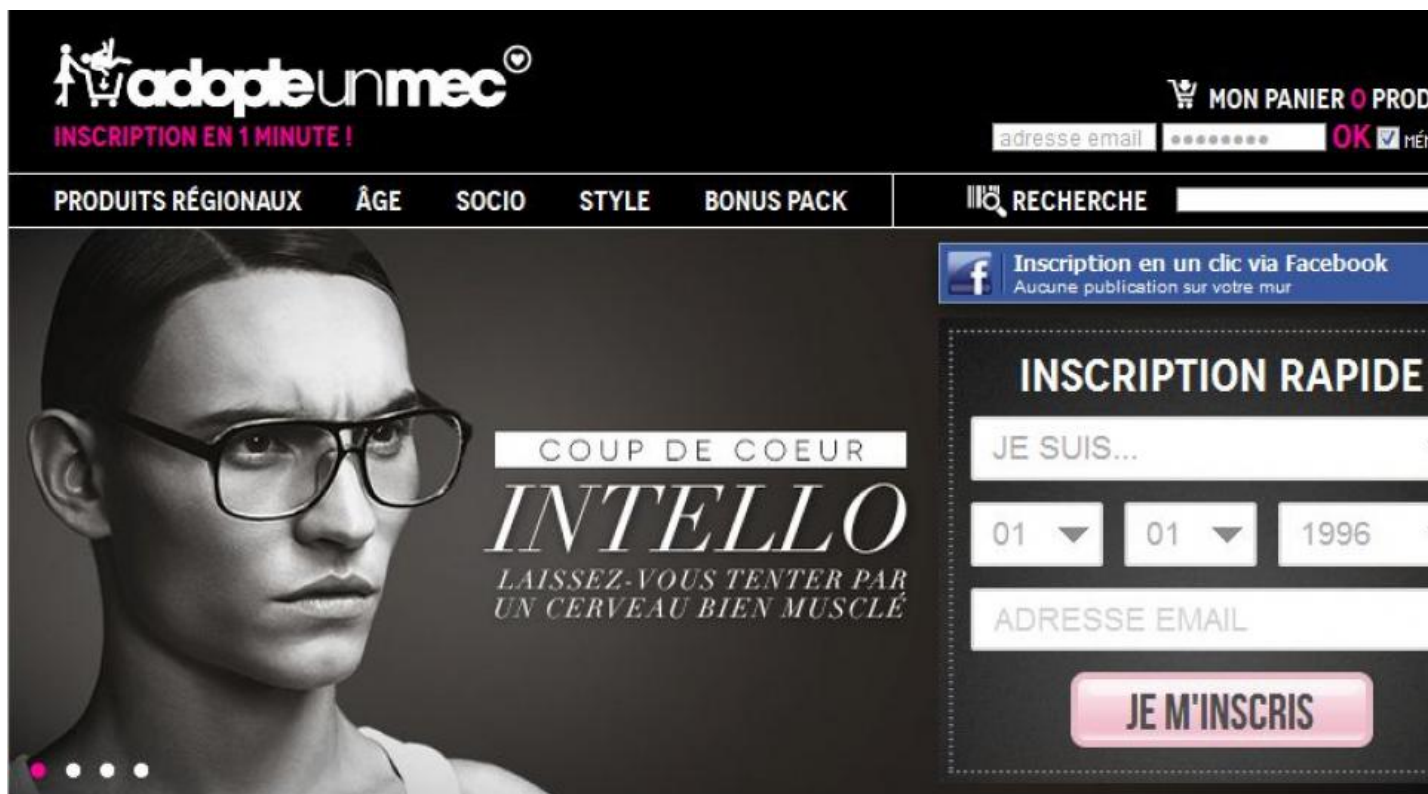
adopteunmec

INSCRIPTION EN 1 MINUTE !

MON PANIER 0 PROD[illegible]

adresse email ●●●●●●●● OK MÉ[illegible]

PRODUITS RÉGIONAUX ÂGE SOCIO STYLE BONUS PACK

RECHERCHE

Inscription en un clic via Facebook
Aucune publication sur votre mur

INSCRIPTION RAPIDE

JE SUIS...

01 01 1996

ADRESSE EMAIL

JE M'INSCRIS

COUP DE COEUR

INTELLO

LAISSEZ-VOUS TENTER PAR UN CERVEAU BIEN MUSCLÉ